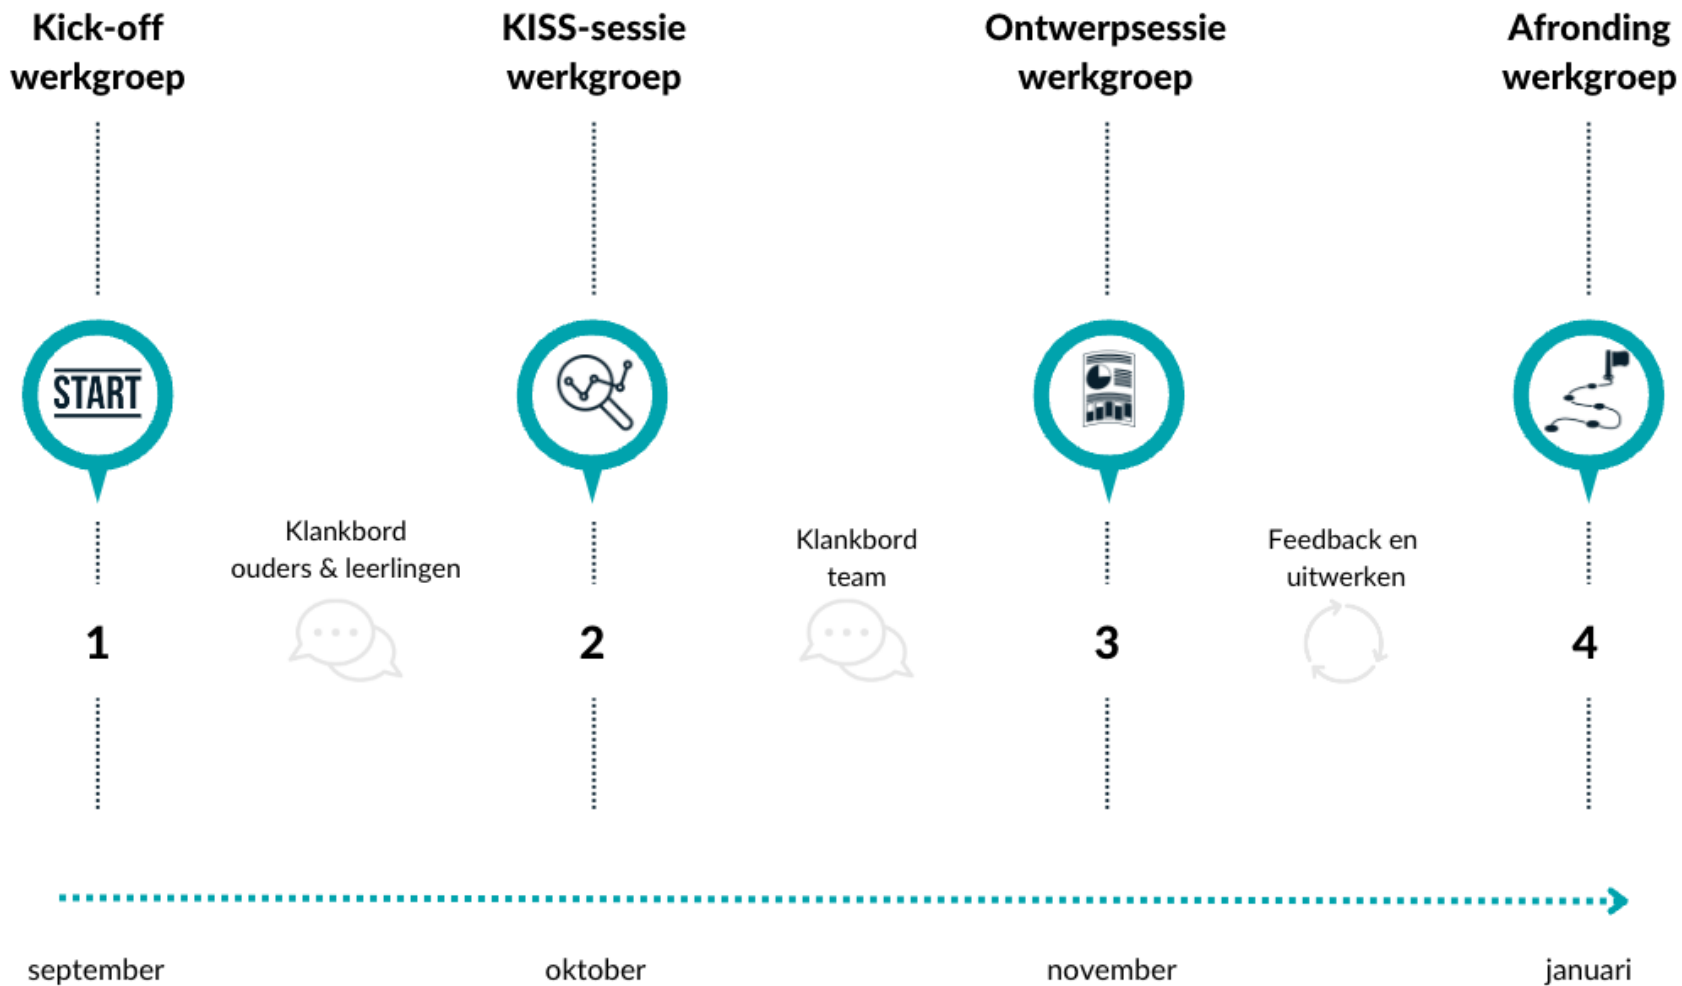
Kick-off werkgroep

KISS-sessie werkgroep

Ontwerpsessie werkgroep

Afronding werkgroep

START

Klankbord ouders & leerlingen

Klankbord team

Feedback en uitwerken

1

2

3

4

september

oktober

november

januari